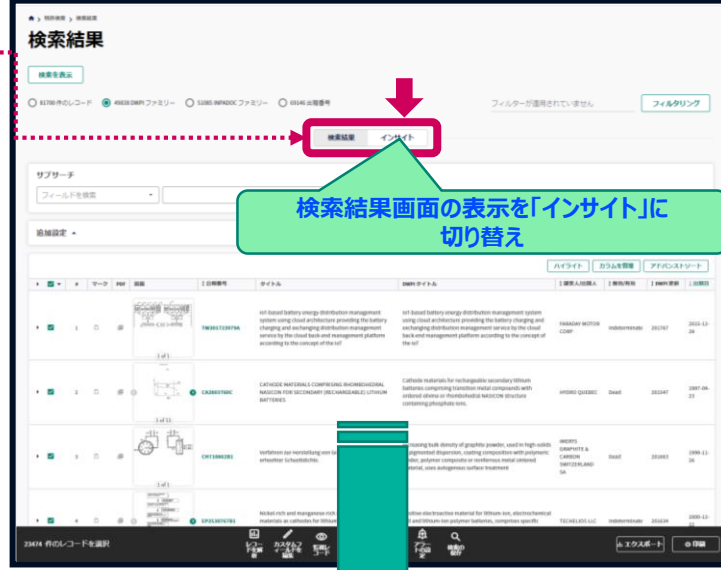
検索結果

検索を表示

61700 件のレコード　49028 DWPI ファミリー　51085 INPADOC ファミリー　60146 出願番号

フィルターが適用されていません　フィルタリング

検索結果　インサイト

サブサーチ

フィールドを検索

検索結果画面の表示を「インサイト」に切り替え

追加設定

ハイライト　カラムを管理　アドバンスドソート

| | # | マーク | PDF | 図面 | 公開番号 | タイトル | DWPI タイトル | 譲受人/出願人 | 権利/存続 | DWPI 更新 | 公開日 |
|---|---|---|---|---|---|---|---|---|---|---|---|
| | 1 | | | 1 of 1 | TW201723079A | IoT-based battery energy distribution management system using cloud architecture providing the battery charging and exchanging distribution management service by the cloud back-end management platform according to the concept of the IoT | IoT-based battery energy distribution management system using cloud architecture providing the battery charging and exchanging distribution management service by the cloud back-end management platform according to the concept of the IoT | FARADAY MOTOR CORP | Indeterminate | 201747 | 2015-12-28 |
| | 2 | | | 1 of 11 | CA2803760C | CATHODE MATERIALS COMPRISING RHOMBOHEDRAL NASICON FOR SECONDARY (RECHARGEABLE) LITHIUM BATTERIES | Cathode materials for rechargeable secondary lithium batteries comprising transition metal compounds with ordered olivine or rhombohedral NASICON structure containing phosphate ions. | HYDRO QUEBEC | Dead | 202047 | 1997-04-23 |
| | 3 | | | | CH716802B1 | Verfahren zur Herstellung von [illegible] erhaltener Schaumkörper. | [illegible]ntaining bulk density of graphite powder, used in high-solids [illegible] pigmented dispersion, coating composites with polymeric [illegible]der, polymer composite or reinforcing metal sintered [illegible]aterial, uses autogenous surface treatment | IMERYS GRAPHITE & CARBON SWITZERLAND SA | Dead | 201603 | 1999-11-26 |
| | 4 | | | 1 of 1 | EP3536767B1 | Nickel-rich and manganese-rich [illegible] materials as cathodes for lithium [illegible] | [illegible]ctive electroactive material for lithium-ion, electrochemical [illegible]ll and lithium-ion polymer batteries, comprises specific | TECHELIOS LLC | Indeterminate | 201624 | 2000-12-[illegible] |

23474 件のレコードを選択

レコードを解析　カスタムフィールドを編集　互換レコード　フォルダに保存　検索の保存

エクスポート　印刷